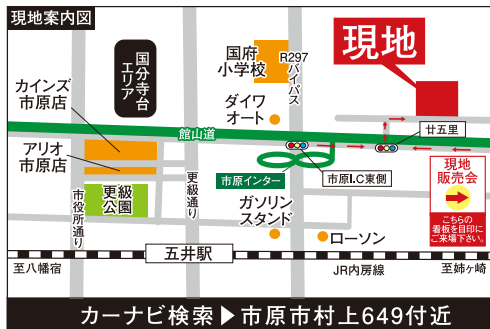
現地案内図

現地

国分寺台エリア

国府小学校

R297バイパス

カインズ市原店

ダイワオート

館山道

廿五里

アリオ市原店

市原インター

市原I.C東側

現地販売会

こちらの看板を目印にご来場下さい。

更級公園

市役所通り

更級通り

ガソリンスタンド

ローソン

五井駅

至八幡宿

JR内房線

至姉ヶ崎

カーナビ検索▶市原市村上649付近